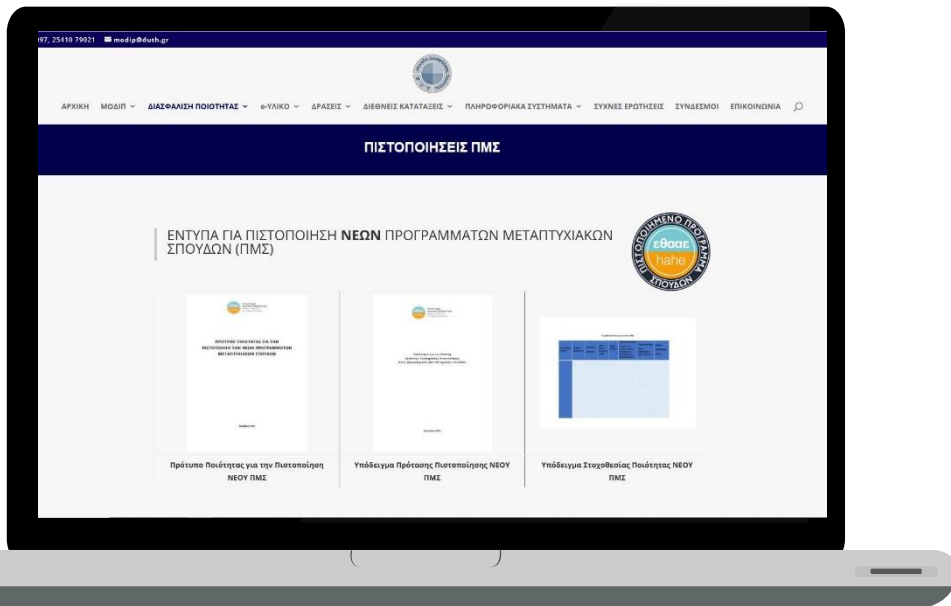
97, 25410 79021 modip@duth.gr

ΑΡΧΙΚΗ ΜΟΔΙΠ ΔΙΑΣΦΑΛΙΣΗ ΠΟΙΟΤΗΤΑΣ e-ΥΛΙΚΟ ΔΡΑΣΕΙΣ ΔΙΕΘΝΕΙΣ ΚΑΤΑΤΑΞΕΙΣ ΠΛΗΡΟΦΟΡΙΑΚΑ ΣΥΣΤΗΜΑΤΑ ΣΥΧΝΕΣ ΕΡΩΤΗΣΕΙΣ ΣΥΝΔΕΣΜΟΙ ΕΠΙΚΟΙΝΩΝΙΑ

ΠΙΣΤΟΠΟΙΗΣΕΙΣ ΠΜΣ

ΕΝΤΥΠΑ ΓΙΑ ΠΙΣΤΟΠΟΙΗΣΗ ΝΕΩΝ ΠΡΟΓΡΑΜΜΑΤΩΝ ΜΕΤΑΠΤΥΧΙΑΚΩΝ ΣΠΟΥΔΩΝ (ΠΜΣ)

ΠΙΣΤΟΠΟΙΗΜΕΝΟ ΠΡΟΓΡΑΜΜΑ ΣΠΟΥΔΩΝ εθααε hahe

ΠΡΟΤΥΠΟ ΠΟΙΟΤΗΤΑΣ ΓΙΑ ΤΗΝ ΠΙΣΤΟΠΟΙΗΣΗ ΤΩΝ ΝΕΩΝ ΠΡΟΓΡΑΜΜΑΤΩΝ ΜΕΤΑΠΤΥΧΙΑΚΩΝ ΣΠΟΥΔΩΝ

Πρότυπο Ποιότητας για την Πιστοποίηση ΝΕΟΥ ΠΜΣ

Υπόδειγμα Πρότασης Πιστοποίησης ΝΕΟΥ ΠΜΣ

Υπόδειγμα Στοχοθεσίας Ποιότητας ΝΕΟΥ ΠΜΣ